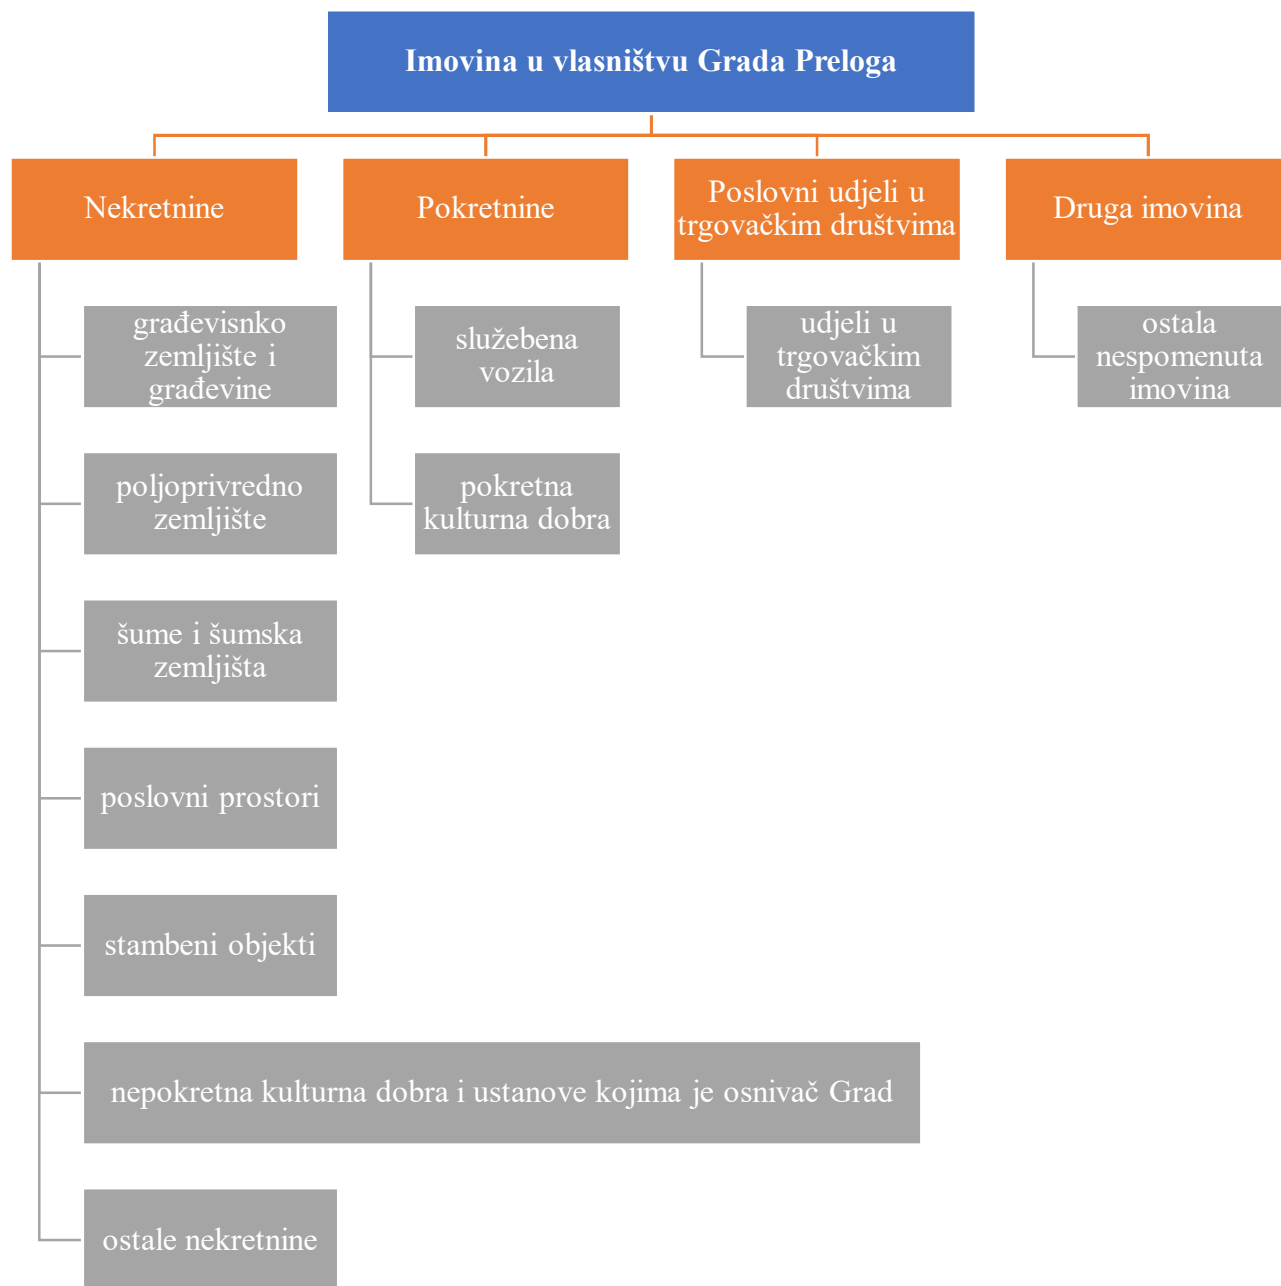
Imovina u vlasništvu Grada Preloga

Nekretnine

građevinsko zemljište i građevine

poljoprivredno zemljište

šume i šumska zemljišta

poslovni prostori

stambeni objekti

nepokretna kulturna dobra i ustanove kojima je osnivač Grad

ostale nekretnine

Pokretnine

službena vozila

pokretna kulturna dobra

Poslovni udjeli u trgovačkim društvima

udjeli u trgovačkim društvima

Druga imovina

ostala nespomenuta imovina